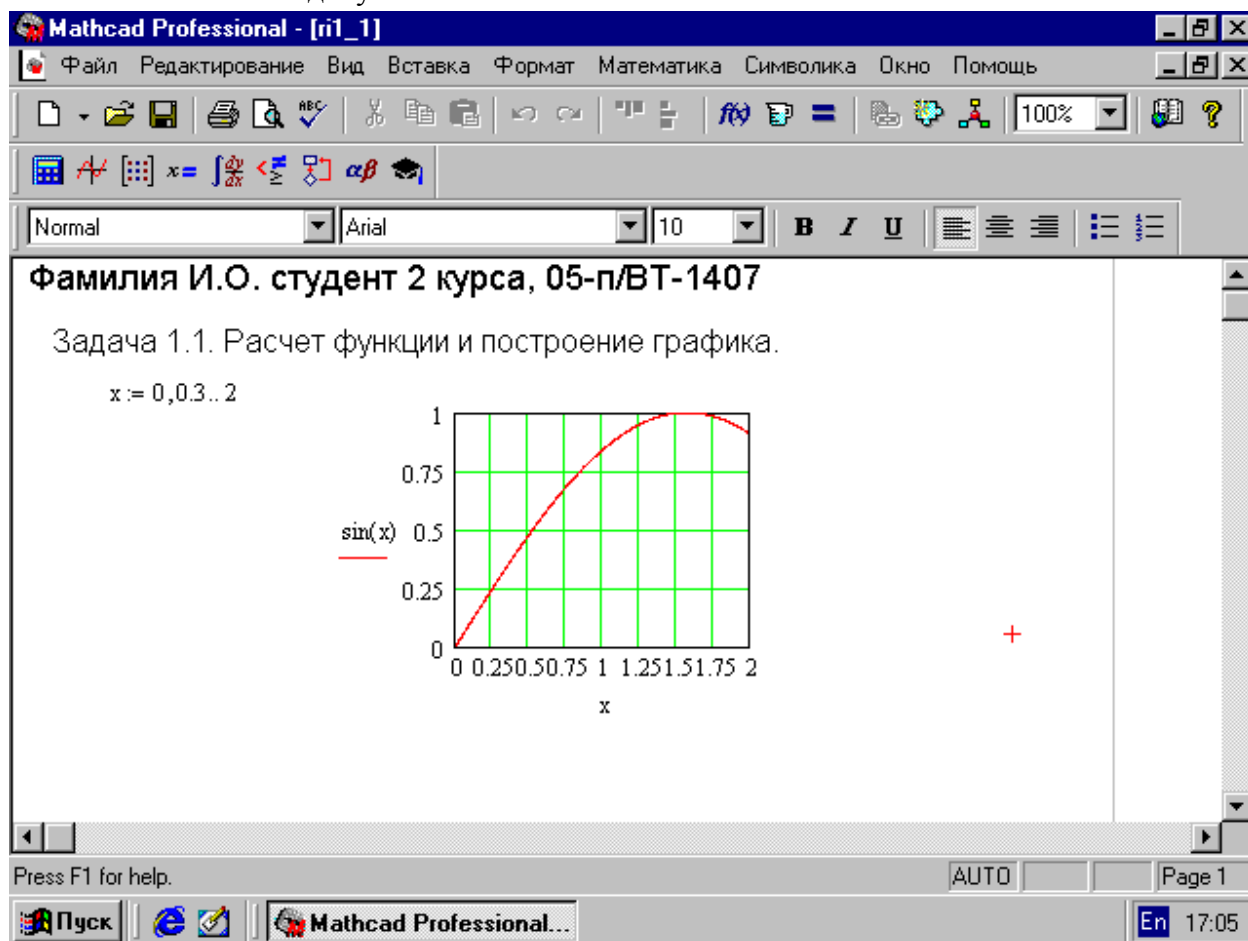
Mathcad Professional - [ri1_1]

Файл Редактирование Вид Вставка Формат Математика Символика Окно Помощь

100%

Normal Arial 10 B I U

Фамилия И.О. студент 2 курса, 05-п/ВТ-1407

Задача 1.1. Расчет функции и построение графика.

x := 0,0.3.. 2

1
0.75
sin(x) 0.5
0.25
0
0 0.25 0.5 0.75 1 1.25 1.5 1.75 2
x

Press F1 for help. AUTO Page 1

Пуск Mathcad Professional... En 17:05